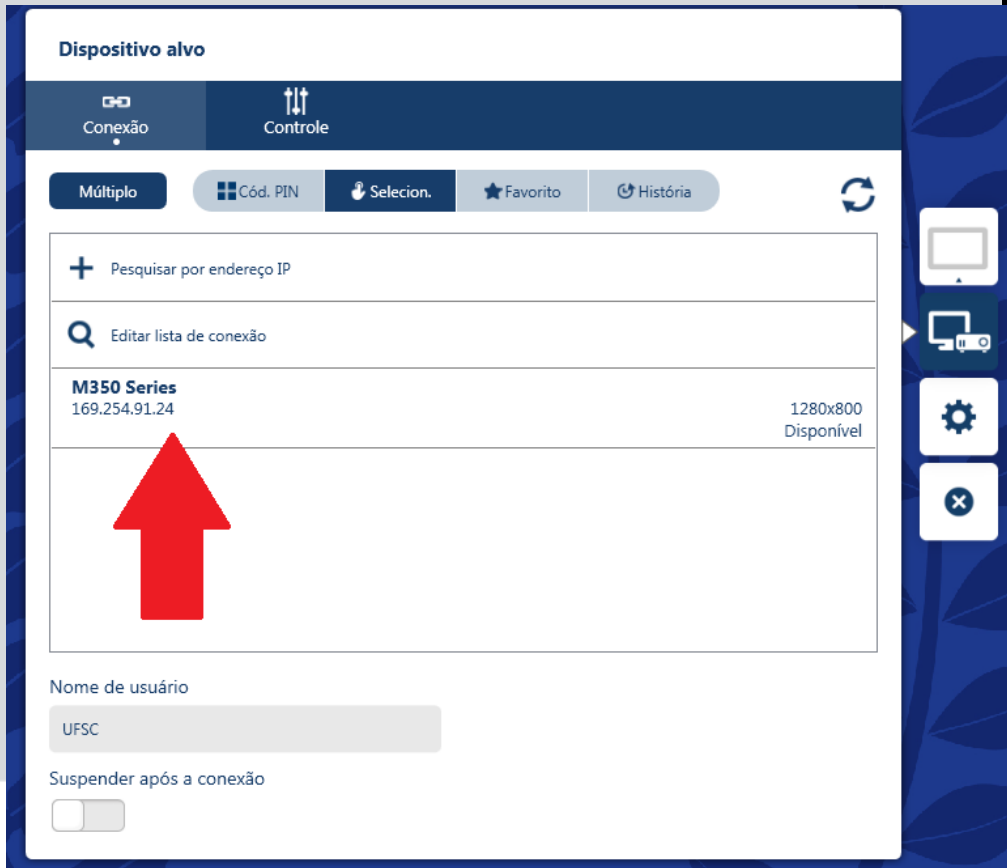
Dispositivo alvo

Conexão

Controle

Múltiplo

Cód. PIN

Selecion.

Favorito

História

Pesquisar por endereço IP

Editar lista de conexão

M350 Series
169.254.91.24

1280x800
Disponível

Nome de usuário

UFSC

Suspender após a conexão